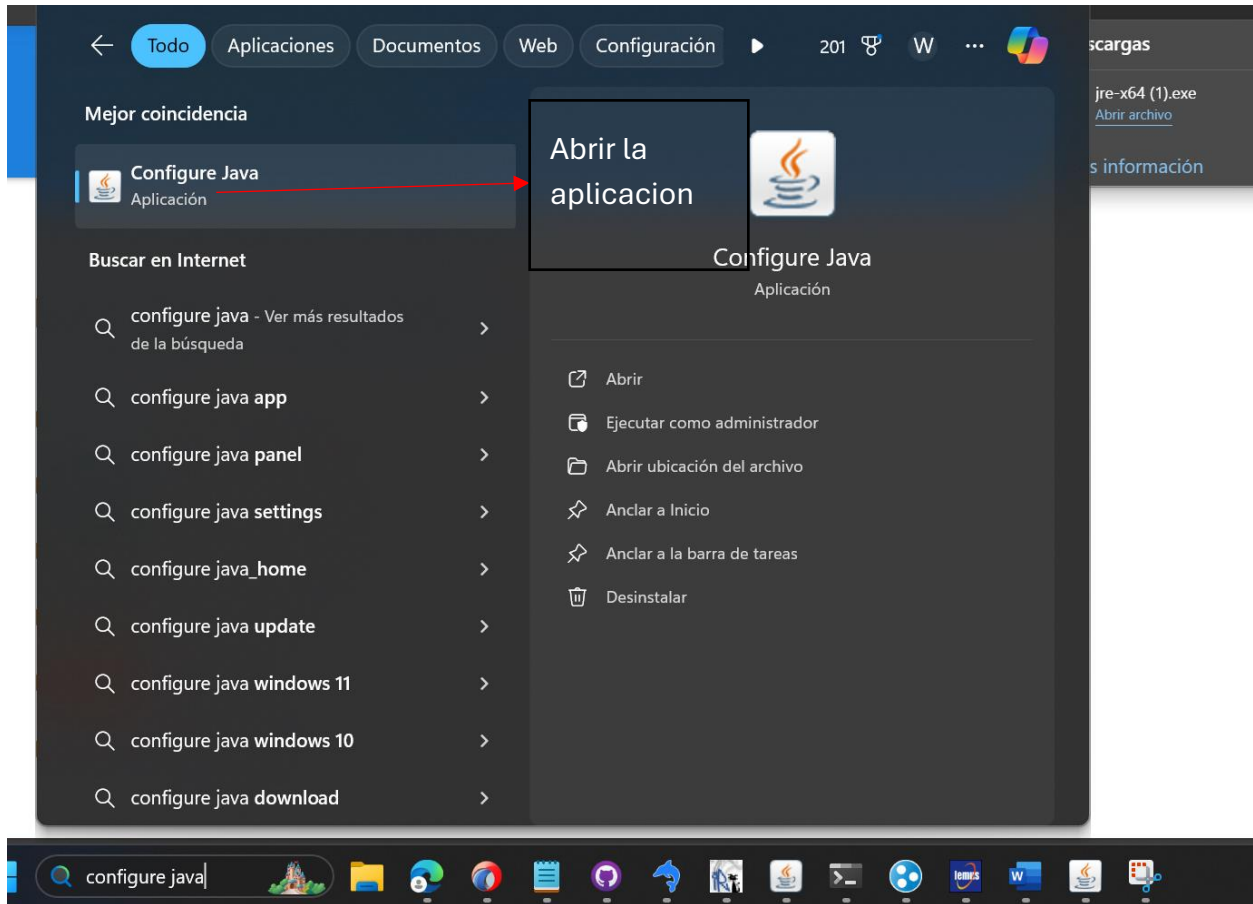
Todo Aplicaciones Documentos Web Configuración 201 W ···

scargas
jre-x64 (1).exe
Abrir archivo
s información

Mejor coincidencia

Configure Java
Aplicación

Abrir la aplicacion

Configure Java
Aplicación

Buscar en Internet

configure java - Ver más resultados de la búsqueda

configure java app

configure java panel

configure java settings

configure java_home

configure java update

configure java windows 11

configure java windows 10

configure java download

Abrir

Ejecutar como administrador

Abrir ubicación del archivo

Anclar a Inicio

Anclar a la barra de tareas

Desinstalar

configure java